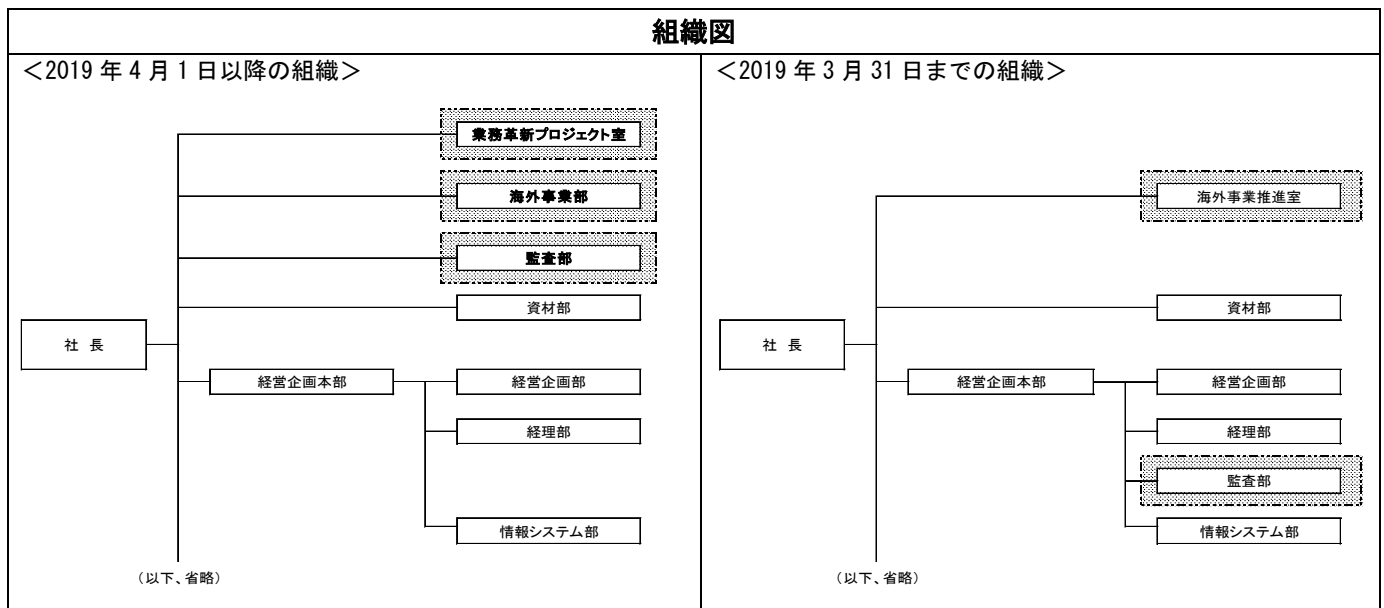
組織図

＜2019 年 4 月 1 日以降の組織＞

業務革新プロジェクト室

海外事業部

監査部

資材部

社 長

経営企画本部

経営企画部

経理部

情報システム部

（以下、省略）

＜2019 年 3 月 31 日までの組織＞

海外事業推進室

資材部

社 長

経営企画本部

経営企画部

経理部

監査部

情報システム部

（以下、省略）